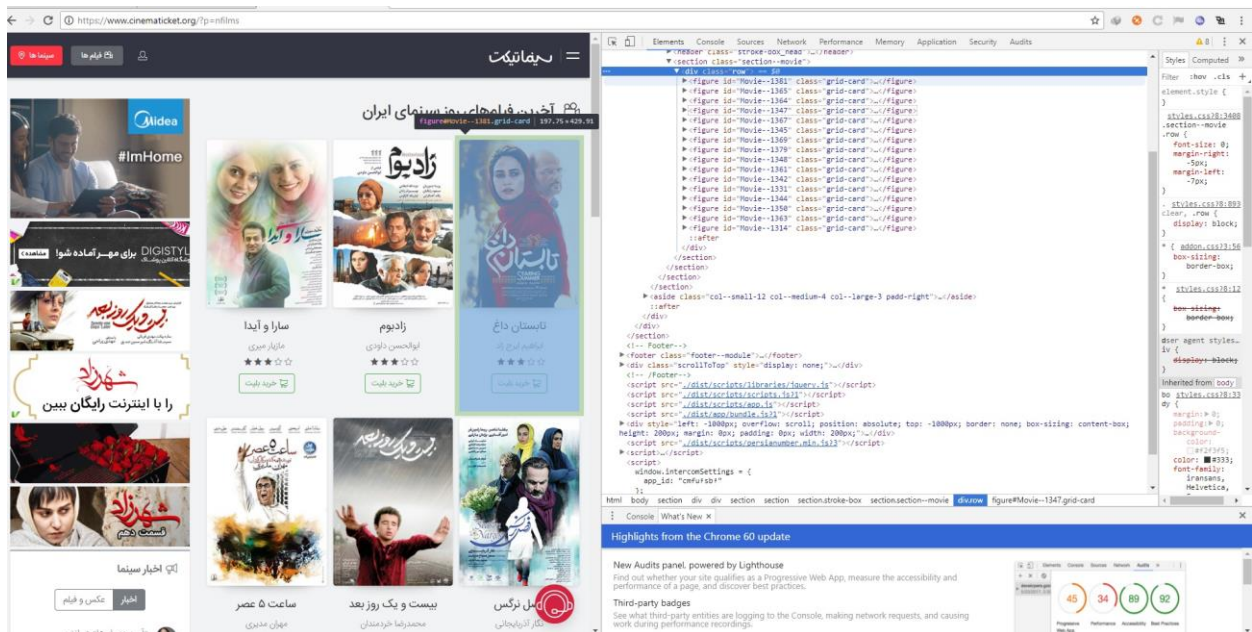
https://www.cinematicket.org/?p=nfilms

سینماتیکت

فیلم ها
سینما ها

آخرین فیلم‌های روز سینمای ایران

figure#Movie--1381.grid-card | 197.75 × 429.95

Midea
#ImHome

DIGISTYLE
برای مهر آماده شو!
مشاهده

بیست و یک روز بعد

شهرزاد
را با اینترنت رایگان ببین

شهرزاد
قسمت دهم

اخبار سینما
اخبار
عکس و فیلم

سارا و آیدا
مازیار میری
خرید بلیت

زادبوم
ابوالحسن داودی
خرید بلیت

تابستان داغ
ابراهیم ایرج زاد
خرید بلیت

ساعت ۵ عصر
مهران مدیری

بیست و یک روز بعد
محمدرضا خردمندان

گل نرگس
نگار آذربایجانی

Elements Console Sources Network Performance Memory Application Security Audits

<header class="stroke-box_head">…</header>
<section class="section--movie">
<div class="row"> == $0
<figure id="Movie--1381" class="grid-card">…</figure>
<figure id="Movie--1365" class="grid-card">…</figure>
<figure id="Movie--1364" class="grid-card">…</figure>
<figure id="Movie--1347" class="grid-card">…</figure>
<figure id="Movie--1367" class="grid-card">…</figure>
<figure id="Movie--1345" class="grid-card">…</figure>
<figure id="Movie--1369" class="grid-card">…</figure>
<figure id="Movie--1379" class="grid-card">…</figure>
<figure id="Movie--1348" class="grid-card">…</figure>
<figure id="Movie--1361" class="grid-card">…</figure>
<figure id="Movie--1342" class="grid-card">…</figure>
<figure id="Movie--1331" class="grid-card">…</figure>
<figure id="Movie--1344" class="grid-card">…</figure>
<figure id="Movie--1350" class="grid-card">…</figure>
<figure id="Movie--1363" class="grid-card">…</figure>
<figure id="Movie--1314" class="grid-card">…</figure>
::after
</div>
</section>
</section>
</section>
</section>
<aside class="col--small-12 col--medium-4 col--large-3 padd-right">…</aside>
::after
</div>
</div>
</section>
<!-- Footer-->
<footer class="footer--module">…</footer>
<div class="scrollToTop" style="display: none;">…</div>
<!-- /Footer-->
<script src="./dist/scripts/libraries/jquery.js"></script>
<script src="./dist/scripts/scripts.js?1"></script>
<script src="./dist/scripts/app.js"></script>
<script src="./dist/app/bundle.js?1"></script>
<div style="left: -1000px; overflow: scroll; position: absolute; top: -1000px; border: none; box-sizing: content-box; height: 200px; margin: 0px; padding: 0px; width: 200px;">…</div>
<script src="./dist/scripts/persianumber.min.js?3"></script>
<script>…</script>
<script>
window.intercomSettings = {
app_id: "cmfu5sb#"
};

html body section div div section section section.stroke-box section.section--movie div.row figure#Movie--1347.grid-card

Styles Computed
Filter :hov .cls +
element.style {
}
styles.css?8:3408
.section--movie .row {
font-size: 0;
margin-right: -5px;
margin-left: -7px;
}
styles.css?8:893
clear, .row {
display: block;
}
* { addon.css?3:56
box-sizing: border-box;
}
* styles.css?8:12
box-sizing: border-box;
}
user agent stylesheet
div {
display: block;
}
Inherited from body
body styles.css?8:33
margin: 0;
padding: 0;
background-color: #f2f3f5;
color: #333;
font-family: iransans, Helvetica,

Console What's New ×
Highlights from the Chrome 60 update
New Audits panel, powered by Lighthouse
Find out whether your site qualifies as a Progressive Web App, measure the accessibility and performance of a page, and discover best practices.
Third-party badges
See what third-party entities are logging to the Console, making network requests, and causing work during performance recordings.
45 34 89 92
Progressive Web App Performance Accessibility Best Practices